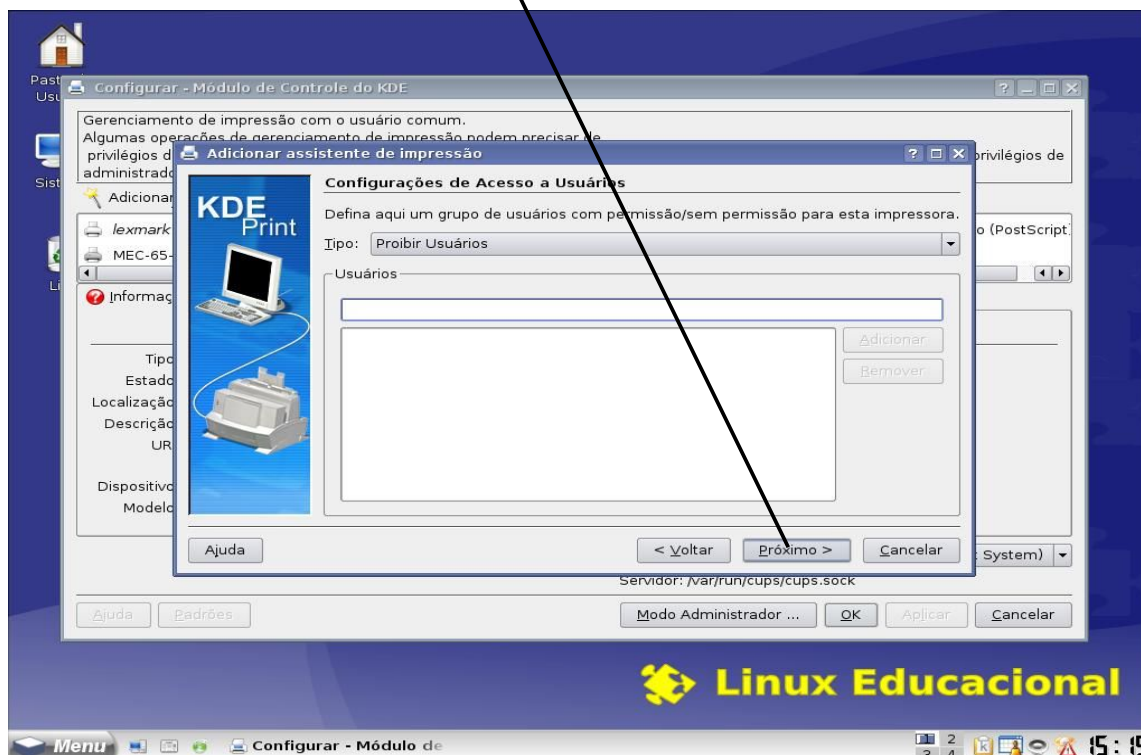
Past Usu

Sist

Li

Configurar - Módulo de Controle do KDE

Gerenciamento de impressão com o usuário comum.
Algumas operações de gerenciamento de impressão podem precisar de privilégios d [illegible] privilégios de administrado

Adicionar

lexmark

MEC-65-

o (PostScript)

Informaç

Tipo
Estado
Localização
Descrição
URI
Dispositivo
Modelo

System)

Servidor: /var/run/cups/cups.sock

Ajuda
Padrões
Modo Administrador ...
OK
Aplicar
Cancelar

Adicionar assistente de impressão

KDE Print

Configurações de Acesso a Usuários

Defina aqui um grupo de usuários com permissão/sem permissão para esta impressora.

Tipo: Proibir Usuários

Usuários

Adicionar
Remover

Ajuda
< Voltar
Próximo >
Cancelar

Linux Educacional

Menu
Configurar - Módulo de
2 3 4
15: